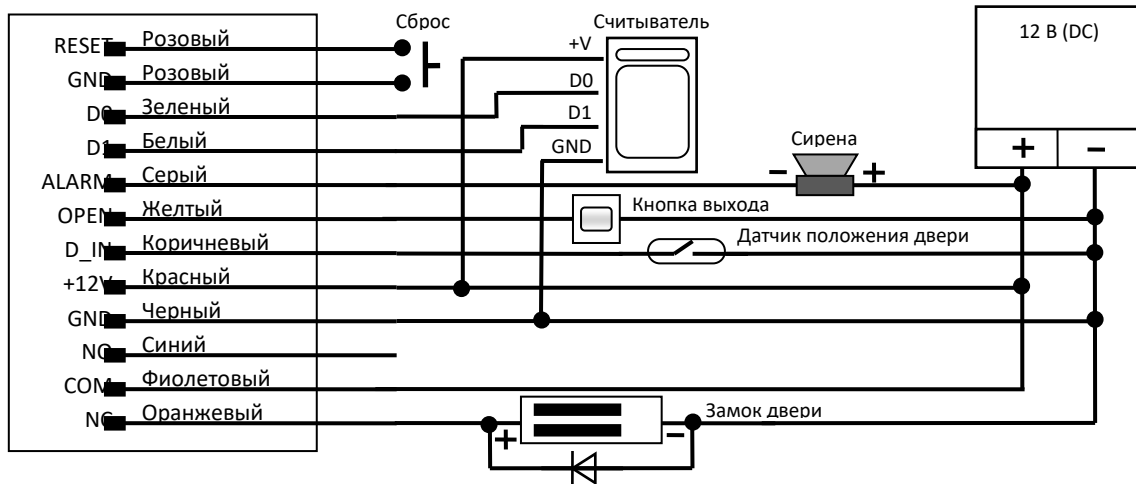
RESET Розовый
GND Розовый
D0 Зеленый
D1 Белый
ALARM Серый
OPEN Желтый
D_IN Коричневый
+12V Красный
GND Черный
NO Синий
COM Фиолетовый
NC Оранжевый

Сброс

Считыватель
+V
D0
D1
GND

12 В (DC)
+
−

Сирена
−
+

Кнопка выхода

Датчик положения двери

Замок двери
+
−